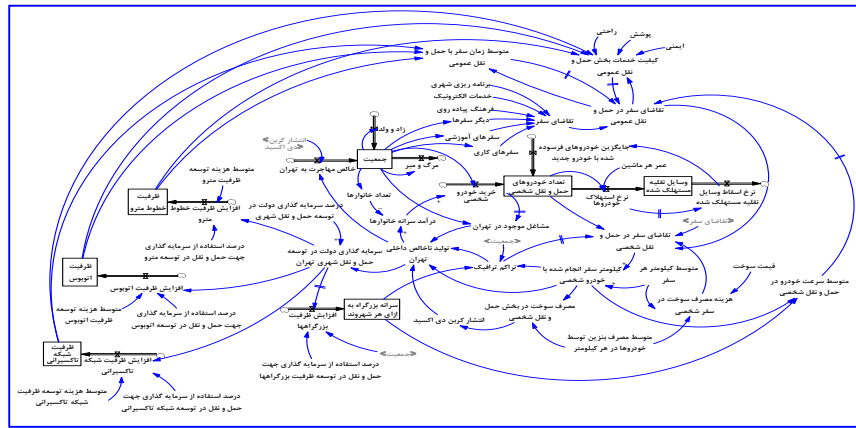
ایمنی
پوشش
راحتی
کیفیت خدمات بخش حمل و نقل عمومی
متوسط زمان سفر با حمل و نقل عمومی
برنامه ریزی شهری
خدمات الکترونیک
فرهنگ پیاده روی
دیگر سفرها
تقاضای سفر
تقاضای سفر در حمل و نقل عمومی
زاد و ولد
جمعیت
خالص مهاجرت به تهران
انتشار کربن دی اکسید
مرگ و میر
سفرهای آموزشی
سفرهای کاری
جایگزین خودروهای فرسوده شده با خودرو جدید
عمر هر ماشین
تعداد خودروهای حمل و نقل شخصی
وسایل نقلیه مستهلک شده
نرخ اسقاط وسایل نقلیه مستهلک شده
نرخ استهلاک خودروها
تعداد خانوارها
خرید خودرو شخصی
درآمد سرانه خانوارها
مشاغل موجود در تهران
تولید ناخالص داخلی تهران
جمعیت
تقاضای سفر
تقاضای سفر در حمل و نقل شخصی
متوسط هزینه توسعه ظرفیت مترو
ظرفیت خطوط مترو
افزایش ظرفیت خطوط مترو
درصد سرمایه گذاری دولت در توسعه حمل و نقل شهری
درصد استفاده از سرمایه گذاری جهت حمل و نقل در توسعه مترو
سرمایه گذاری دولت در توسعه حمل و نقل شهری تهران
ظرفیت اتوبوس
افزایش ظرفیت اتوبوس
درصد استفاده از سرمایه گذاری جهت حمل و نقل در توسعه اتوبوس
متوسط هزینه توسعه ظرفیت اتوبوس
ازدحام ترافیک
کیلومتر سفر انجام شده با خودروی شخصی
متوسط کیلومتر هر سفر
قیمت سوخت
هزینه مصرف سوخت در سفر شخصی
مصرف سوخت در بخش حمل و نقل شخصی
انتشار کربن دی اکسید
سرانه بزرگراه به ازای هر شهروند
افزایش ظرفیت بزرگراهها
متوسط مصرف بنزین توسط خودروها در هر کیلومتر
متوسط سرعت خودرو در حمل و نقل شخصی
ظرفیت شبکه تاکسیرانی
افزایش ظرفیت شبکه تاکسیرانی
درصد استفاده از سرمایه گذاری جهت حمل و نقل در توسعه ظرفیت بزرگراهها
جمعیت
متوسط هزینه توسعه ظرفیت شبکه تاکسیرانی
درصد استفاده از سرمایه گذاری جهت حمل و نقل در توسعه شبکه تاکسیرانی